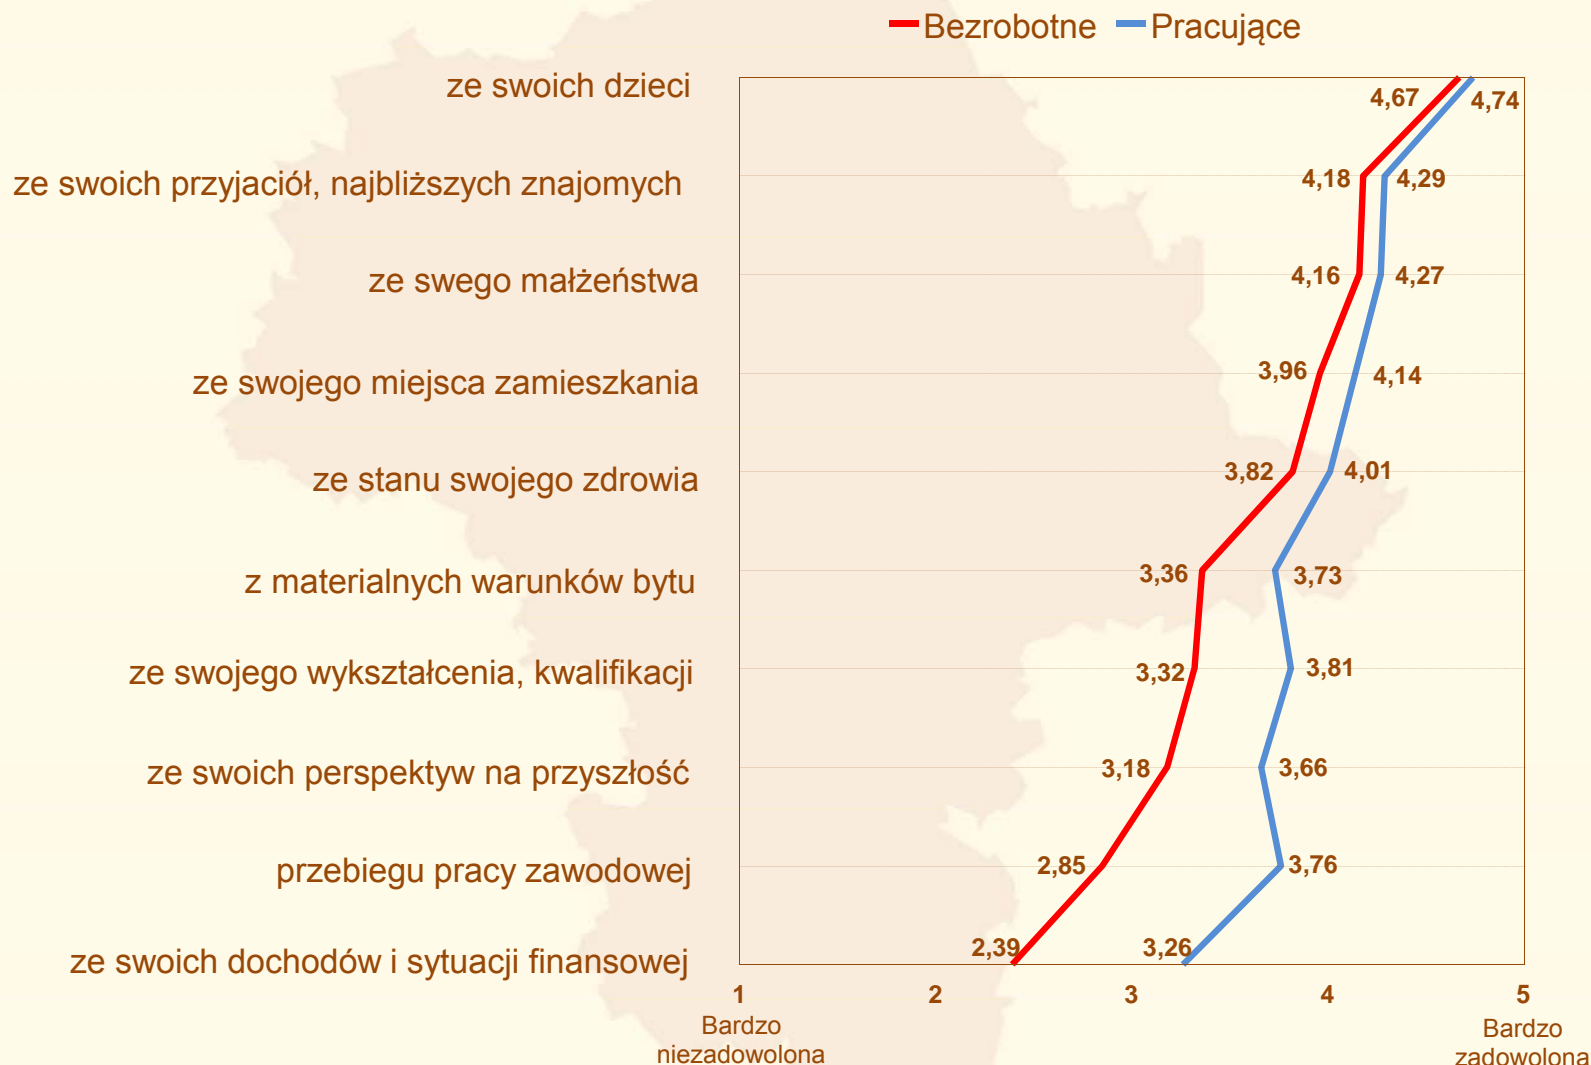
Bezrobotne Pracujące

ze swoich dzieci
ze swoich przyjaciół, najbliższych znajomych
ze swego małżeństwa
ze swojego miejsca zamieszkania
ze stanu swojego zdrowia
z materialnych warunków bytu
ze swojego wykształcenia, kwalifikacji
ze swoich perspektyw na przyszłość
przebiegu pracy zawodowej
ze swoich dochodów i sytuacji finansowej

4,67 4,74
4,18 4,29
4,16 4,27
3,96 4,14
3,82 4,01
3,36 3,73
3,32 3,81
3,18 3,66
2,85 3,76
2,39 3,26

1 Bardzo niezadowolona
2
3
4
5 Bardzo zadowolona